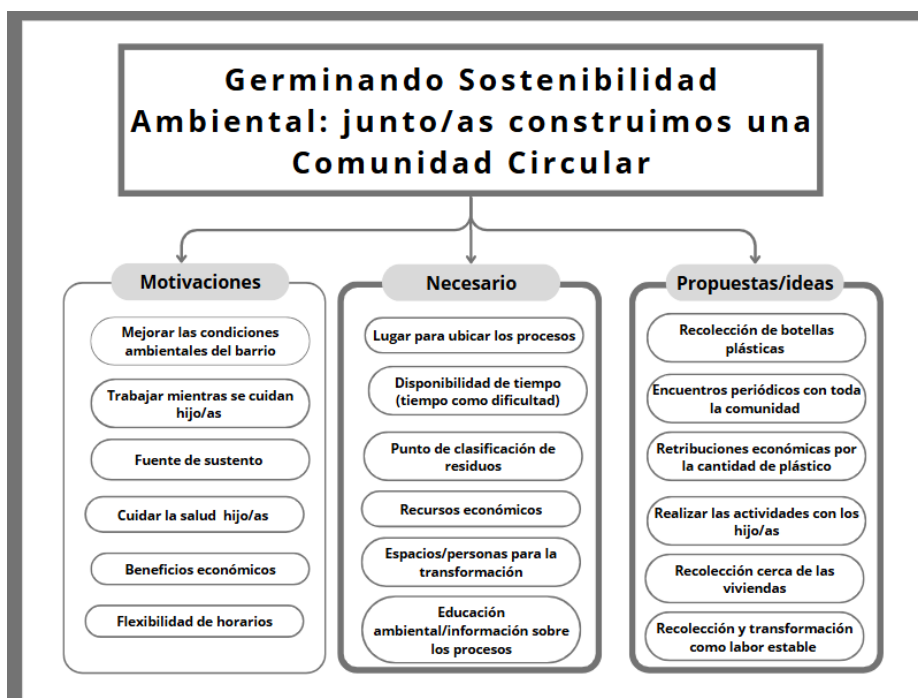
Germinando Sostenibilidad Ambiental: junto/as construimos una Comunidad Circular

Motivaciones

Mejorar las condiciones ambientales del barrio

Trabajar mientras se cuidan hijo/as

Fuente de sustento

Cuidar la salud hijo/as

Beneficios económicos

Flexibilidad de horarios

Necesario

Lugar para ubicar los procesos

Disponibilidad de tiempo (tiempo como dificultad)

Punto de clasificación de residuos

Recursos económicos

Espacios/personas para la transformación

Educación ambiental/información sobre los procesos

Propuestas/ideas

Recolección de botellas plásticas

Encuentros periódicos con toda la comunidad

Retribuciones económicas por la cantidad de plástico

Realizar las actividades con los hijo/as

Recolección cerca de las viviendas

Recolección y transformación como labor estable